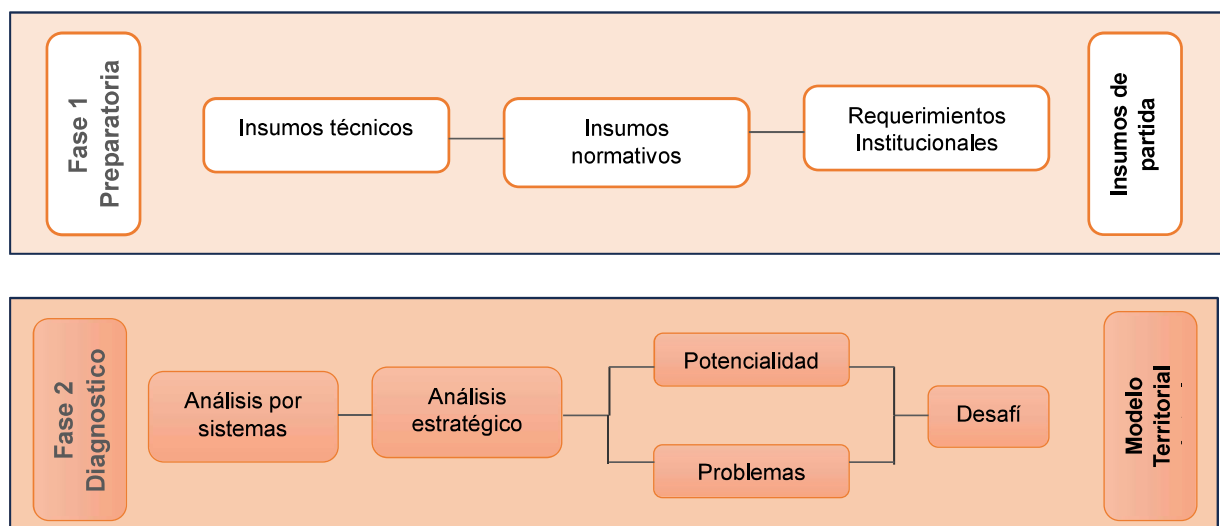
Fase 1 Preparatoria

Insumos técnicos

Insumos normativos

Requerimientos Institucionales

Insumos de partida

Fase 2 Diagnostico

Análisis por sistemas

Análisis estratégico

Potencialidad

Problemas

Desafí

Modelo Territorial